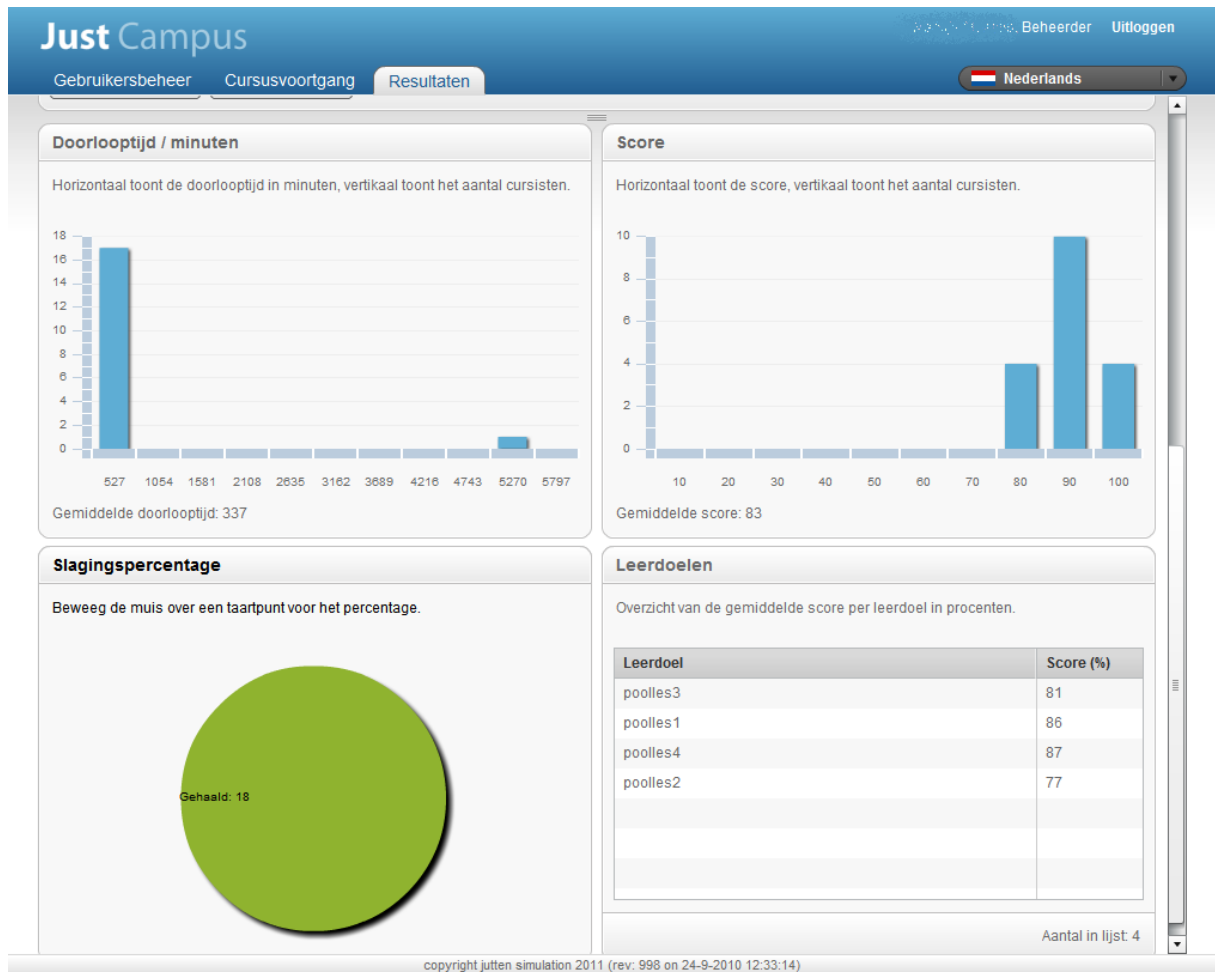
Just Campus

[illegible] Beheerder Uitloggen

Gebruikersbeheer Cursusvoortgang Resultaten

Nederlands

Doorlooptijd / minuten

Horizontaal toont de doorlooptijd in minuten, vertikaal toont het aantal cursisten.

18
16
14
12
10
8
6
4
2
0

527 1054 1581 2108 2635 3162 3689 4216 4743 5270 5797

Gemiddelde doorlooptijd: 337

Score

Horizontaal toont de score, vertikaal toont het aantal cursisten.

10
8
6
4
2
0

10 20 30 40 50 60 70 80 90 100

Gemiddelde score: 83

Slagingspercentage

Beweeg de muis over een taartpunt voor het percentage.

Gehaald: 18

Leerdoelen

Overzicht van de gemiddelde score per leerdoel in procenten.

| Leerdoel | Score (%) |
|---|---|
| poolles3 | 81 |
| poolles1 | 86 |
| poolles4 | 87 |
| poolles2 | 77 |

Aantal in lijst: 4

copyright jutten simulation 2011 (rev: 998 on 24-9-2010 12:33:14)